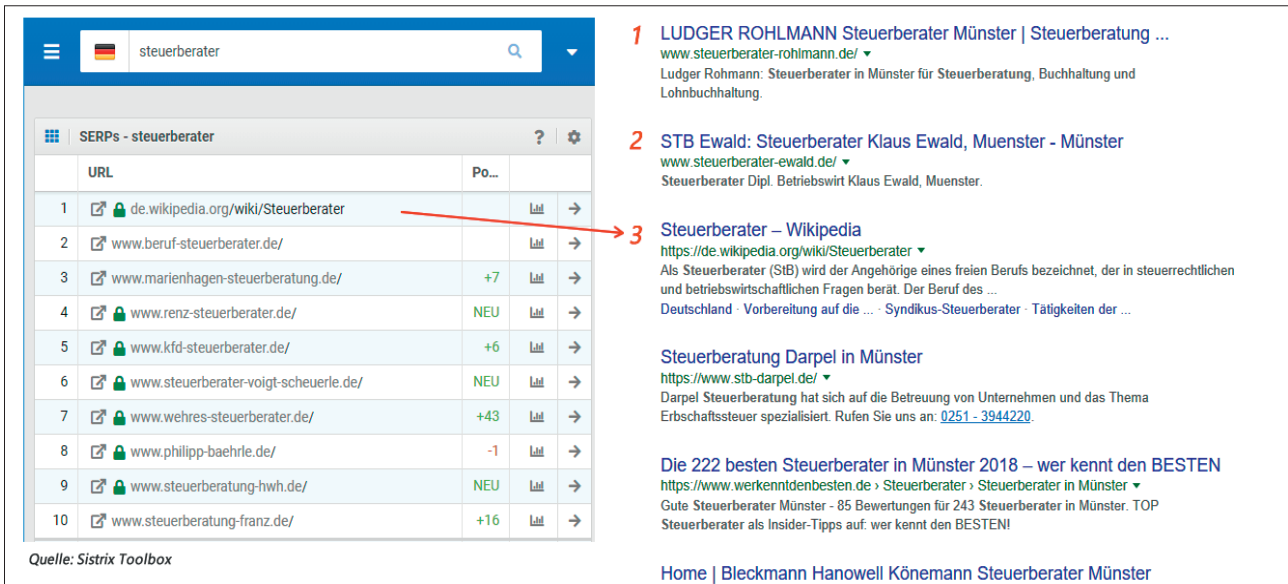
steuerberater

SERPs - steuerberater

| | URL | Po... |
|---|---|---|
| 1 | de.wikipedia.org/wiki/Steuerberater | |
| 2 | www.beruf-steuerberater.de/ | |
| 3 | www.marienhagen-steuerberatung.de/ | +7 |
| 4 | www.renz-steuerberater.de/ | NEU |
| 5 | www.kfd-steuerberater.de/ | +6 |
| 6 | www.steuerberater-voigt-scheuerle.de/ | NEU |
| 7 | www.wehres-steuerberater.de/ | +43 |
| 8 | www.philipp-baehrle.de/ | -1 |
| 9 | www.steuerberatung-hwh.de/ | NEU |
| 10 | www.steuerberatung-franz.de/ | +16 |

Quelle: Sistrix Toolbox

1 LUDGER ROHLMANN Steuerberater Münster | Steuerberatung ...
www.steuerberater-rohlmann.de/
Ludger Rohmann: Steuerberater in Münster für Steuerberatung, Buchhaltung und Lohnbuchhaltung.

2 STB Ewald: Steuerberater Klaus Ewald, Muenster - Münster
www.steuerberater-ewald.de/
Steuerberater Dipl. Betriebswirt Klaus Ewald, Muenster.

3 Steuerberater – Wikipedia
https://de.wikipedia.org/wiki/Steuerberater
Als Steuerberater (StB) wird der Angehörige eines freien Berufs bezeichnet, der in steuerrechtlichen und betriebswirtschaftlichen Fragen berät. Der Beruf des ...
Deutschland · Vorbereitung auf die ... · Syndikus-Steuerberater · Tätigkeiten der ...

Steuerberatung Darpel in Münster
https://www.stb-darpel.de/
Darpel Steuerberatung hat sich auf die Betreuung von Unternehmen und das Thema Erbschaftssteuer spezialisiert. Rufen Sie uns an: 0251 - 3944220.

Die 222 besten Steuerberater in Münster 2018 – wer kennt den BESTEN
https://www.werkenntdenbesten.de › Steuerberater › Steuerberater in Münster
Gute Steuerberater Münster - 85 Bewertungen für 243 Steuerberater in Münster. TOP Steuerberater als Insider-Tipps auf: wer kennt den BESTEN!

Home | Bleckmann Hanowell Könemann Steuerberater Münster